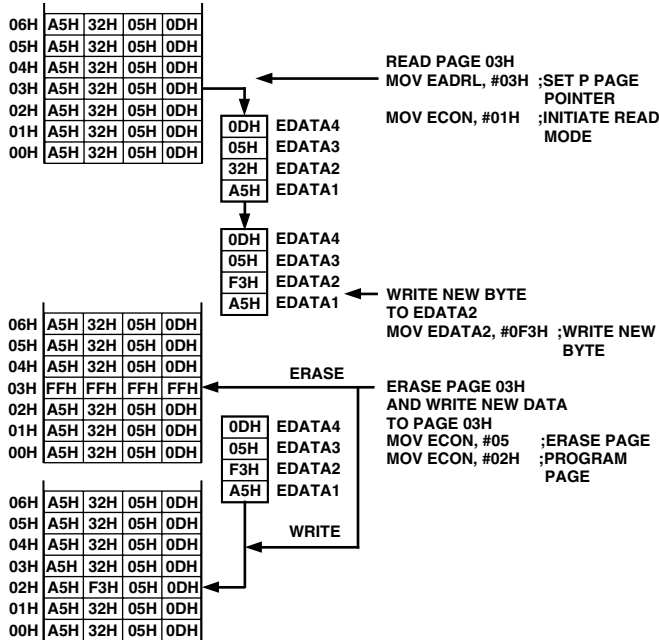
| | | | | |
|---|---|---|---|---|
| 06H | A5H | 32H | 05H | 0DH |
| 05H | A5H | 32H | 05H | 0DH |
| 04H | A5H | 32H | 05H | 0DH |
| 03H | A5H | 32H | 05H | 0DH |
| 02H | A5H | 32H | 05H | 0DH |
| 01H | A5H | 32H | 05H | 0DH |
| 00H | A5H | 32H | 05H | 0DH |

READ PAGE 03H
MOV EADRL, #03H ;SET P PAGE POINTER
MOV ECON, #01H ;INITIATE READ MODE

0DH EDATA4
05H EDATA3
32H EDATA2
A5H EDATA1

0DH EDATA4
05H EDATA3
F3H EDATA2
A5H EDATA1

WRITE NEW BYTE TO EDATA2
MOV EDATA2, #0F3H ;WRITE NEW BYTE

| | | | | |
|---|---|---|---|---|
| 06H | A5H | 32H | 05H | 0DH |
| 05H | A5H | 32H | 05H | 0DH |
| 04H | A5H | 32H | 05H | 0DH |
| 03H | FFH | FFH | FFH | FFH |
| 02H | A5H | 32H | 05H | 0DH |
| 01H | A5H | 32H | 05H | 0DH |
| 00H | A5H | 32H | 05H | 0DH |

ERASE

ERASE PAGE 03H
AND WRITE NEW DATA
TO PAGE 03H
MOV ECON, #05 ;ERASE PAGE
MOV ECON, #02H ;PROGRAM PAGE

0DH EDATA4
05H EDATA3
F3H EDATA2
A5H EDATA1

WRITE

| | | | | |
|---|---|---|---|---|
| 06H | A5H | 32H | 05H | 0DH |
| 05H | A5H | 32H | 05H | 0DH |
| 04H | A5H | 32H | 05H | 0DH |
| 03H | A5H | 32H | 05H | 0DH |
| 02H | A5H | F3H | 05H | 0DH |
| 01H | A5H | 32H | 05H | 0DH |
| 00H | A5H | 32H | 05H | 0DH |